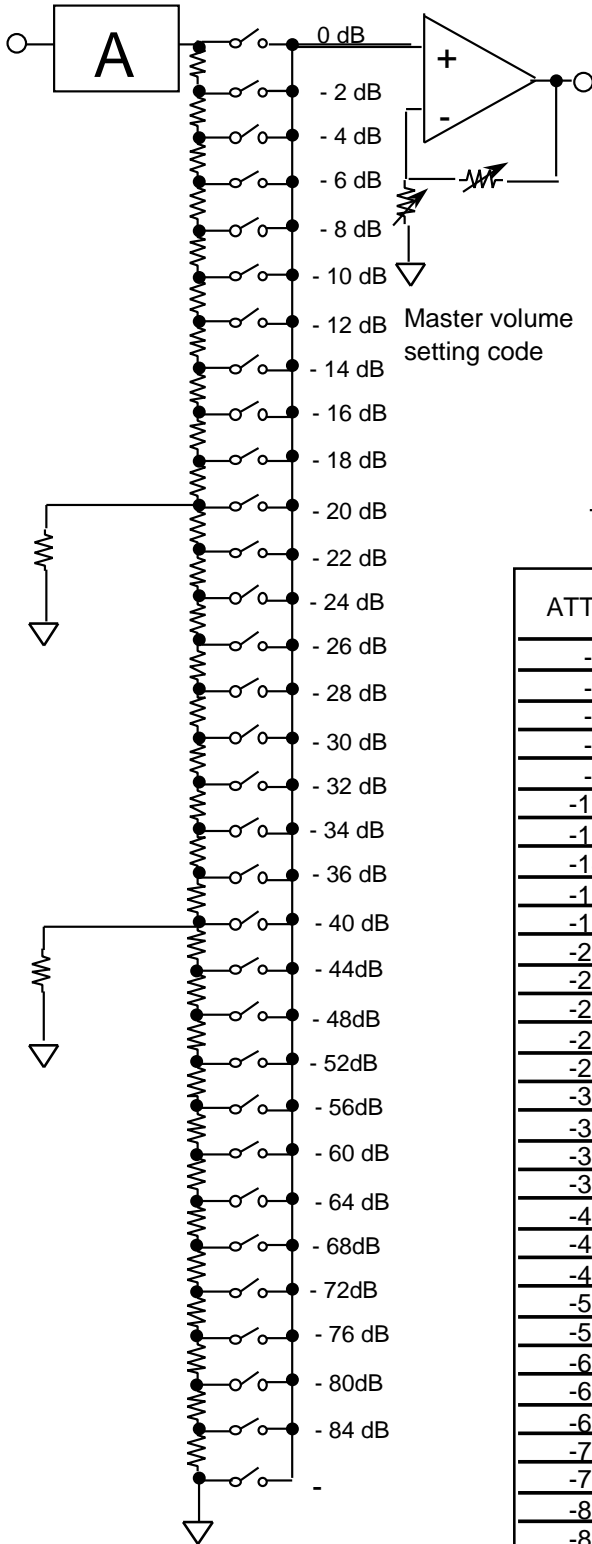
A

0 dB
- 2 dB
- 4 dB
- 6 dB
- 8 dB
- 10 dB
- 12 dB
- 14 dB
- 16 dB
- 18 dB
- 20 dB
- 22 dB
- 24 dB
- 26 dB
- 28 dB
- 30 dB
- 32 dB
- 34 dB
- 36 dB
- 40 dB
- 44dB
- 48dB
- 52dB
- 56dB
- 60 dB
- 64 dB
- 68dB
- 72dB
- 76 dB
- 80dB
- 84 dB
-

+
-

Master volume setting code

| ATT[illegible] |
|---|
| -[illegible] |
| -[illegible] |
| -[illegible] |
| -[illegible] |
| -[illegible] |
| -1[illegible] |
| -1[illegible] |
| -1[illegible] |
| -1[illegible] |
| -1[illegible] |
| -2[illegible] |
| -2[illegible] |
| -2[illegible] |
| -2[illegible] |
| -2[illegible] |
| -3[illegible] |
| -3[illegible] |
| -3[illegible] |
| -3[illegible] |
| -4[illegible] |
| -4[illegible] |
| -4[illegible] |
| -5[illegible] |
| -5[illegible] |
| -6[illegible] |
| -6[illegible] |
| -6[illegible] |
| -7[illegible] |
| -7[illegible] |
| -8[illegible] |
| -8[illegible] |